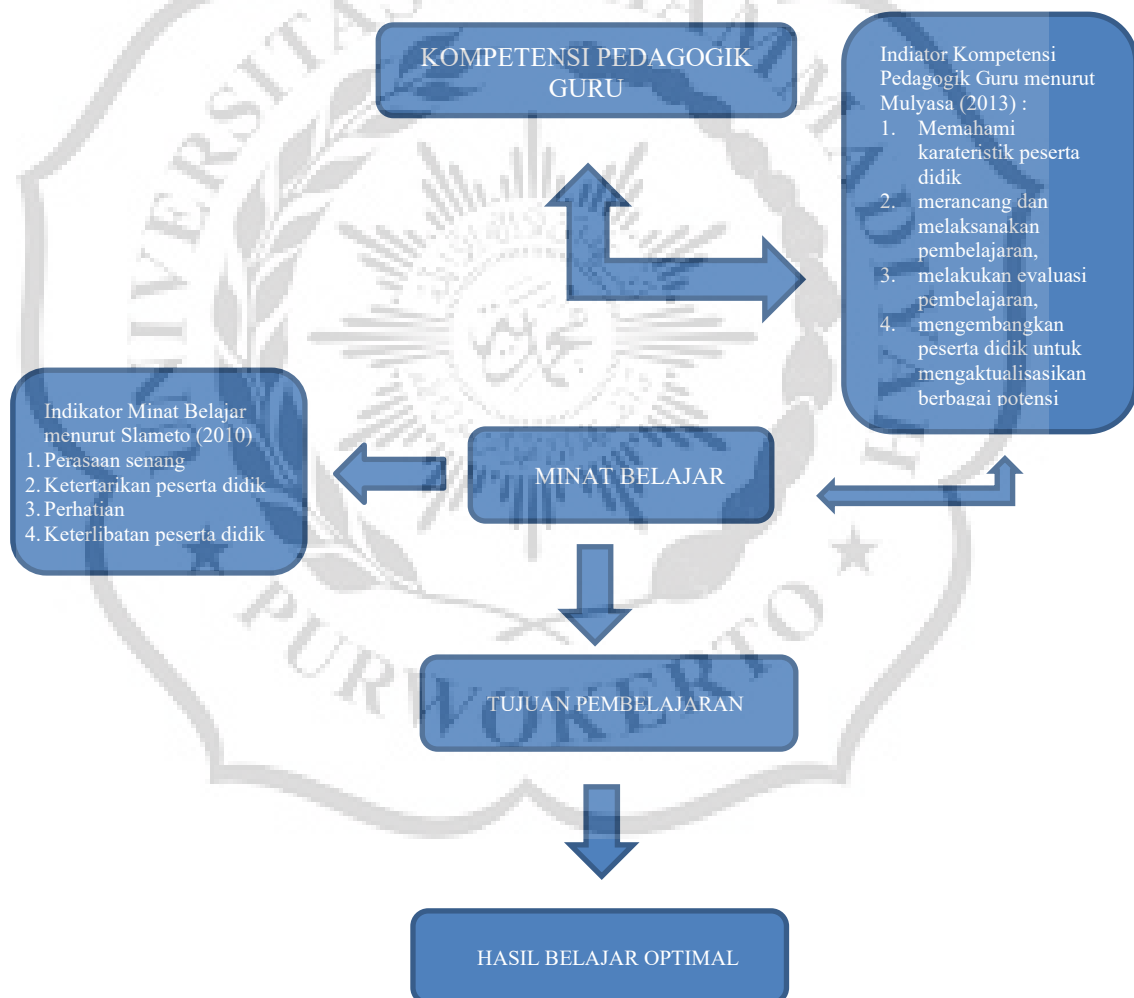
KOMPETENSI PEDAGOGIK GURU

Indiator Kompetensi Pedagogik Guru menurut Mulyasa (2013) :
1. Memahami karateristik peserta didik
2. merancang dan melaksanakan pembelajaran,
3. melakukan evaluasi pembelajaran,
4. mengembangkan peserta didik untuk mengaktualisasikan berbagai potensi

Indikator Minat Belajar menurut Slameto (2010)
1. Perasaan senang
2. Ketertarikan peserta didik
3. Perhatian
4. Keterlibatan peserta didik

MINAT BELAJAR

TUJUAN PEMBELAJARAN

HASIL BELAJAR OPTIMAL

UNIVERSITAS MUHAMMADIYAH PURWOKERTO